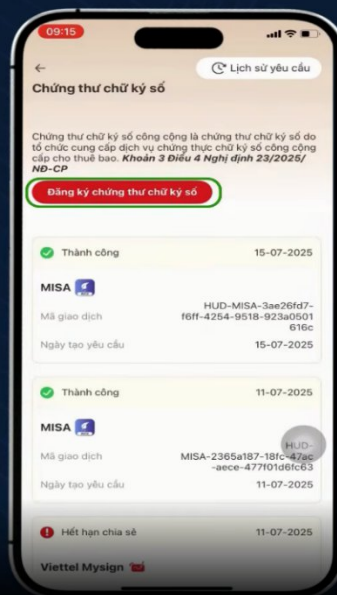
09:15

Lịch sử yêu cầu

Chứng thư chữ ký số

Chứng thư chữ ký số công cộng là chứng thư chữ ký số do tổ chức cung cấp dịch vụ chứng thực chữ ký số công cộng cấp cho thuê bao. Khoản 3 Điều 4 Nghị định 23/2025/ND-CP

Đăng ký chứng thư chữ ký số

Thành công 15-07-2025

MISA

Mã giao dịch HUD-MISA-3ae26fd7-f6ff-4254-9518-923a0501616c

Ngày tạo yêu cầu 15-07-2025

Thành công 11-07-2025

MISA

Mã giao dịch HUD-MISA-2365a187-18fc-47ac-aece-477f01d6fc63

Ngày tạo yêu cầu 11-07-2025

Hết hạn chia sẻ 11-07-2025

Viettel Mysign